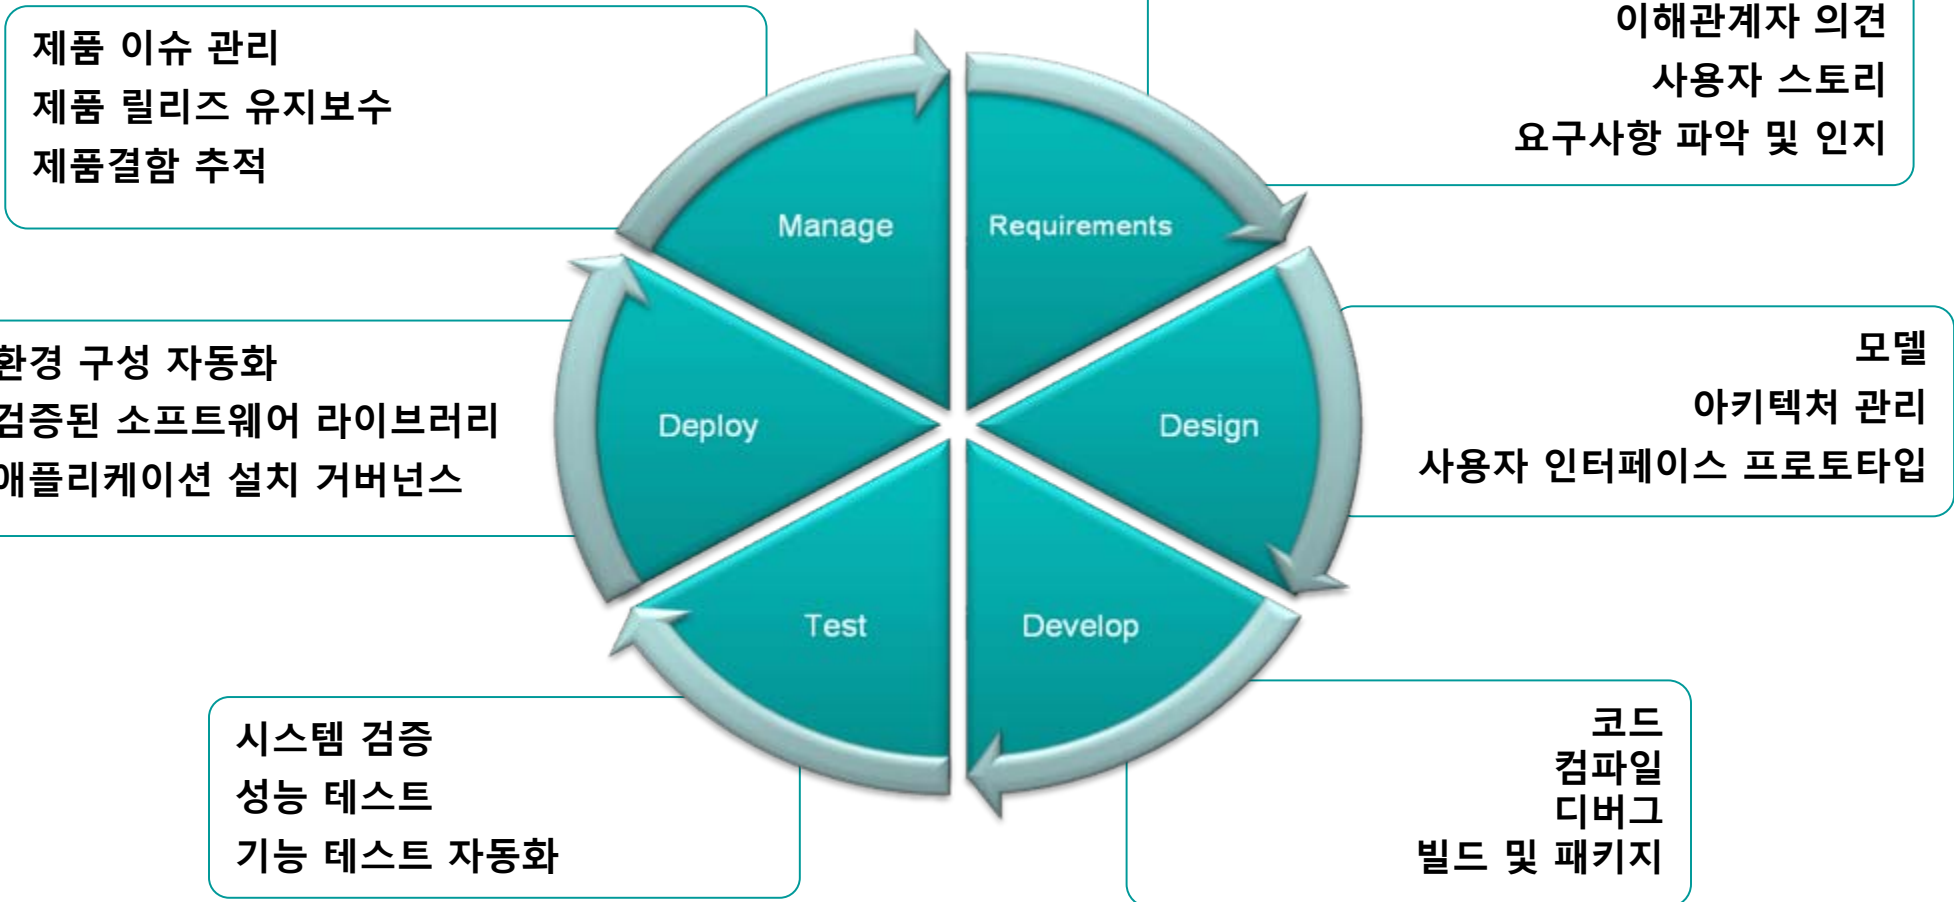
제품 이슈 관리
제품 릴리즈 유지보수
제품결함 추적

이해관계자 의견
사용자 스토리
요구사항 파악 및 인지

Manage

Requirements

환경 구성 자동화
검증된 소프트웨어 라이브러리
애플리케이션 설치 거버넌스

Deploy

Design

모델
아키텍처 관리
사용자 인터페이스 프로토타입

Test

Develop

시스템 검증
성능 테스트
기능 테스트 자동화

코드
컴파일
디버그
빌드 및 패키지